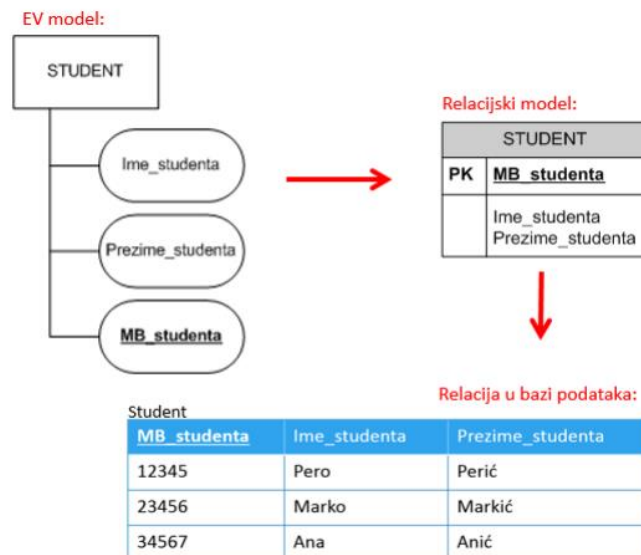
EV model:

STUDENT

Ime_studenta

Prezime_studenta

MB_studenta

Relacijski model:

| STUDENT | |
|---|---|
| PK | MB_studenta |
| | Ime_studenta Prezime_studenta |

Relacija u bazi podataka:

Student

| MB_studenta | Ime_studenta | Prezime_studenta |
|---|---|---|
| 12345 | Pero | Perić |
| 23456 | Marko | Markić |
| 34567 | Ana | Anić |